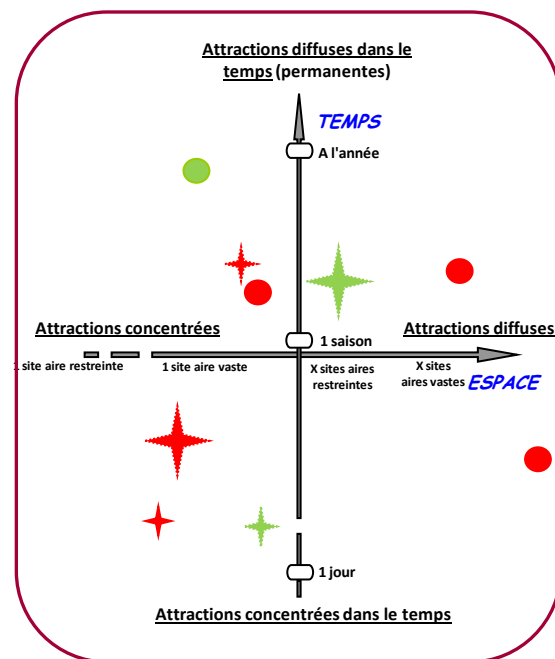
Attractions diffuses dans le temps (permanentes)

TEMPS

A l'année

Attractions concentrées

1 saison

Attractions diffuses

1 site aire restreinte

1 site aire vaste

X sites aires restreintes

X sites aires vastes

ESPACE

1 jour

Attractions concentrées dans le temps